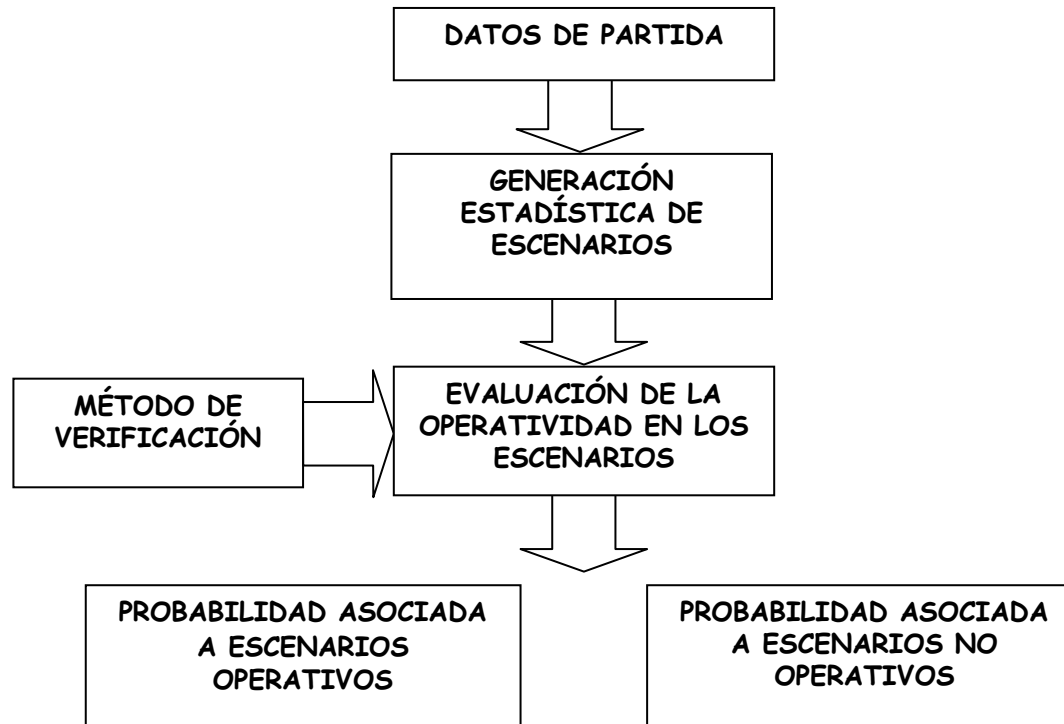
DATOS DE PARTIDA

GENERACIÓN ESTADÍSTICA DE ESCENARIOS

MÉTODO DE VERIFICACIÓN

EVALUACIÓN DE LA OPERATIVIDAD EN LOS ESCENARIOS

PROBABILIDAD ASOCIADA A ESCENARIOS OPERATIVOS

PROBABILIDAD ASOCIADA A ESCENARIOS NO OPERATIVOS